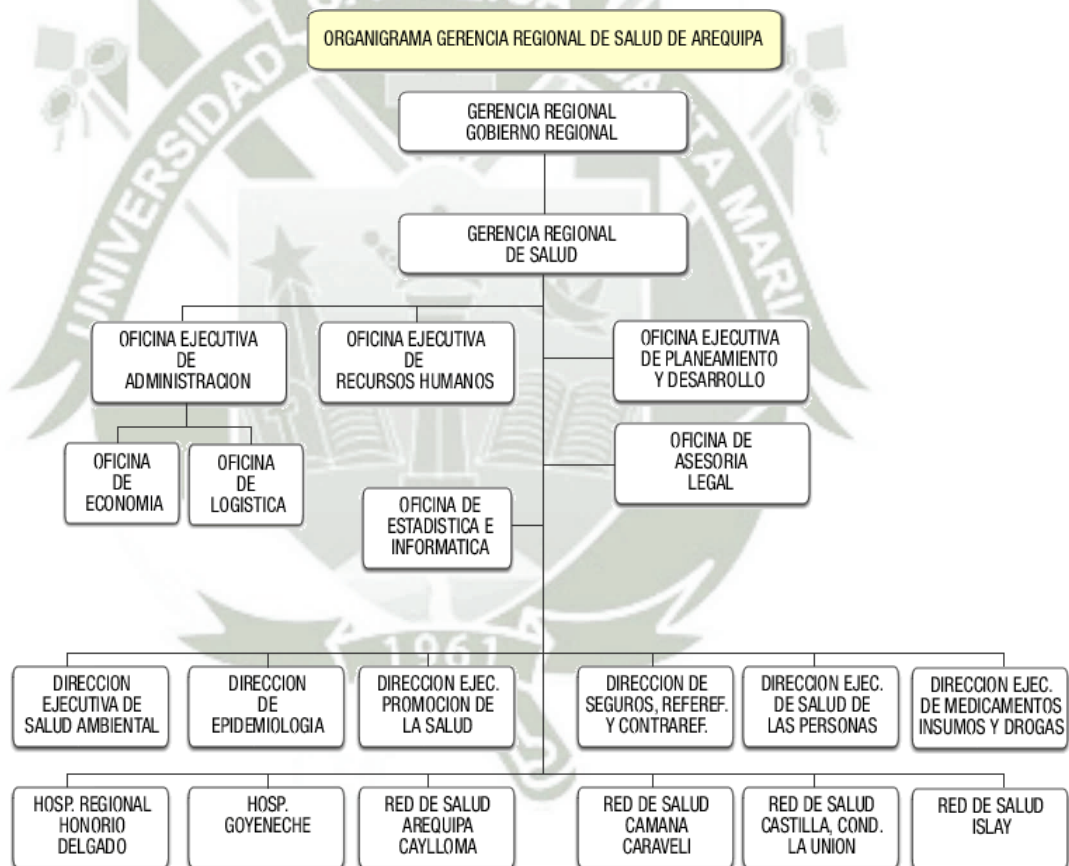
ORGANIGRAMA GERENCIA REGIONAL DE SALUD DE AREQUIPA

GERENCIA REGIONAL
GOBIERNO REGIONAL

GERENCIA REGIONAL
DE SALUD

OFICINA EJECUTIVA DE ADMINISTRACION

OFICINA EJECUTIVA DE RECURSOS HUMANOS

OFICINA EJECUTIVA DE PLANEAMIENTO Y DESARROLLO

OFICINA DE ECONOMIA

OFICINA DE LOGISTICA

OFICINA DE ASESORIA LEGAL

OFICINA DE ESTADISTICA E INFORMATICA

DIRECCION EJECUTIVA DE SALUD AMBIENTAL

DIRECCION DE EPIDEMIOLOGIA

DIRECCION EJEC. PROMOCION DE LA SALUD

DIRECCION DE SEGUROS, REFEREF. Y CONTRAREF.

DIRECCION EJEC. DE SALUD DE LAS PERSONAS

DIRECCION EJEC. DE MEDICAMENTOS INSUMOS Y DROGAS

HOSP. REGIONAL HONORIO DELGADO

HOSP. GOYENECHE

RED DE SALUD AREQUIPA CAYLLOMA

RED DE SALUD CAMANA CARAVELI

RED DE SALUD CASTILLA, COND. LA UNION

RED DE SALUD ISLAY